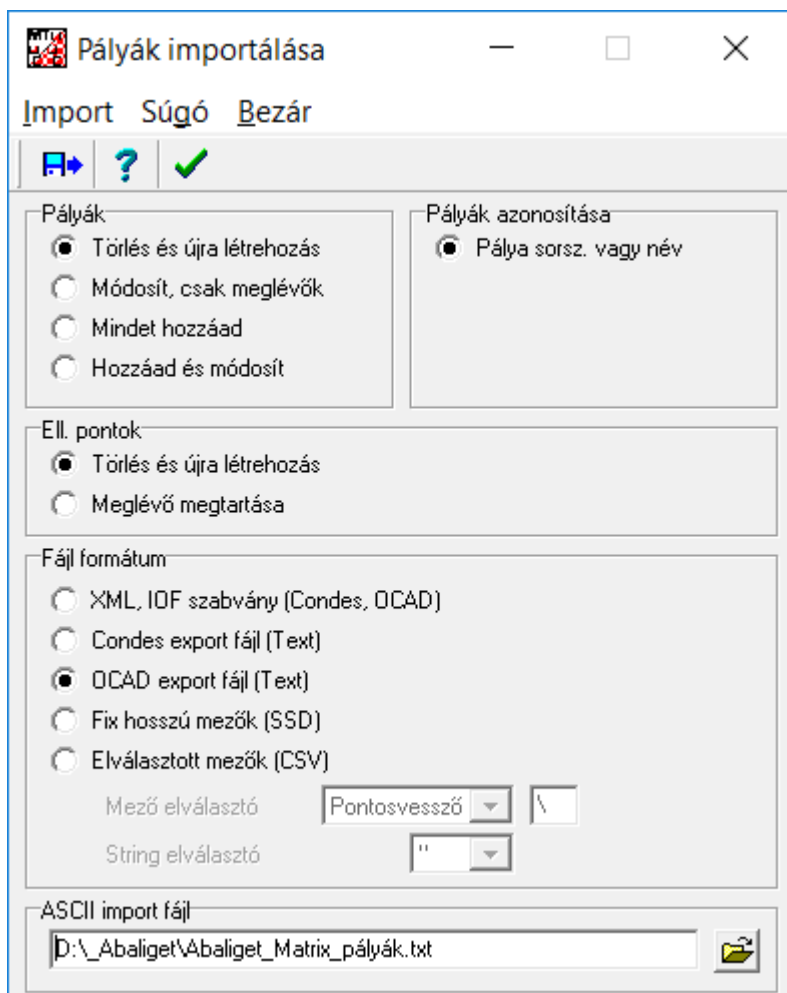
Pályák importálása

Import Súgó Bezár

Pályák
Törlés és újra létrehozás
Módosít, csak meglévők
Mindet hozzáad
Hozzáad és módosít

Pályák azonosítása
Pálya sorsz. vagy név

Ell. pontok
Törlés és újra létrehozás
Meglévő megtartása

Fájl formátum
XML, IOF szabvány (Condes, OCAD)
Condes export fájl (Text)
OCAD export fájl (Text)
Fix hosszú mezők (SSD)
Elválasztott mezők (CSV)
Mező elválasztó Pontosvessző \
String elválasztó "

ASCII import fájl
D:\_Abaliget\Abaliget_Matrix_pályák.txt